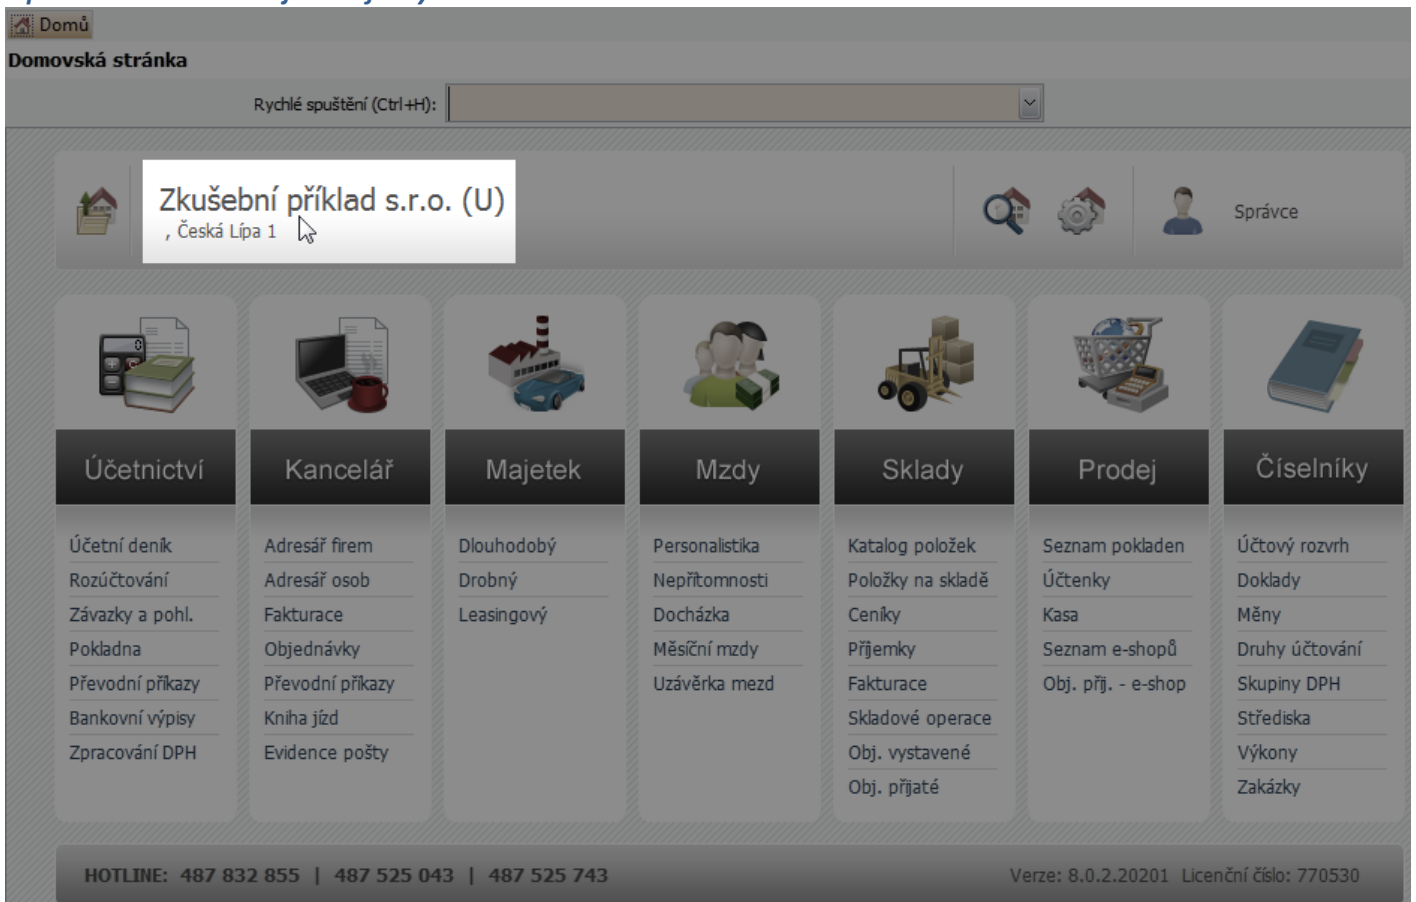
Domů

Domovská stránka

Rychlé spuštění (Ctrl+H):

Zkušební příklad s.r.o. (U)
, Česká Lípa 1

Správce

Účetnictví
Účetní deník
Rozúčtování
Závazky a pohl.
Pokladna
Převodní příkazy
Bankovní výpisy
Zpracování DPH

Kancelář
Adresář firem
Adresář osob
Fakturace
Objednávky
Převodní příkazy
Kniha jízd
Evidence pošty

Majetek
Dlouhodobý
Drobný
Leasingový

Mzdy
Personalistika
Nepřítomnosti
Docházka
Měsíční mzdy
Uzávěrka mezd

Sklady
Katalog položek
Položky na skladě
Ceníky
Příjemky
Fakturace
Skladové operace
Obj. vystavené
Obj. přijaté

Prodej
Seznam pokladen
Účtenky
Kasa
Seznam e-shopů
Obj. přj. - e-shop

Číselníky
Účtový rozvrh
Doklady
Měny
Druhy účtování
Skupiny DPH
Střediska
Výkony
Zakázky

HOTLINE: 487 832 855 | 487 525 043 | 487 525 743

Verze: 8.0.2.20201 Licenční číslo: 770530